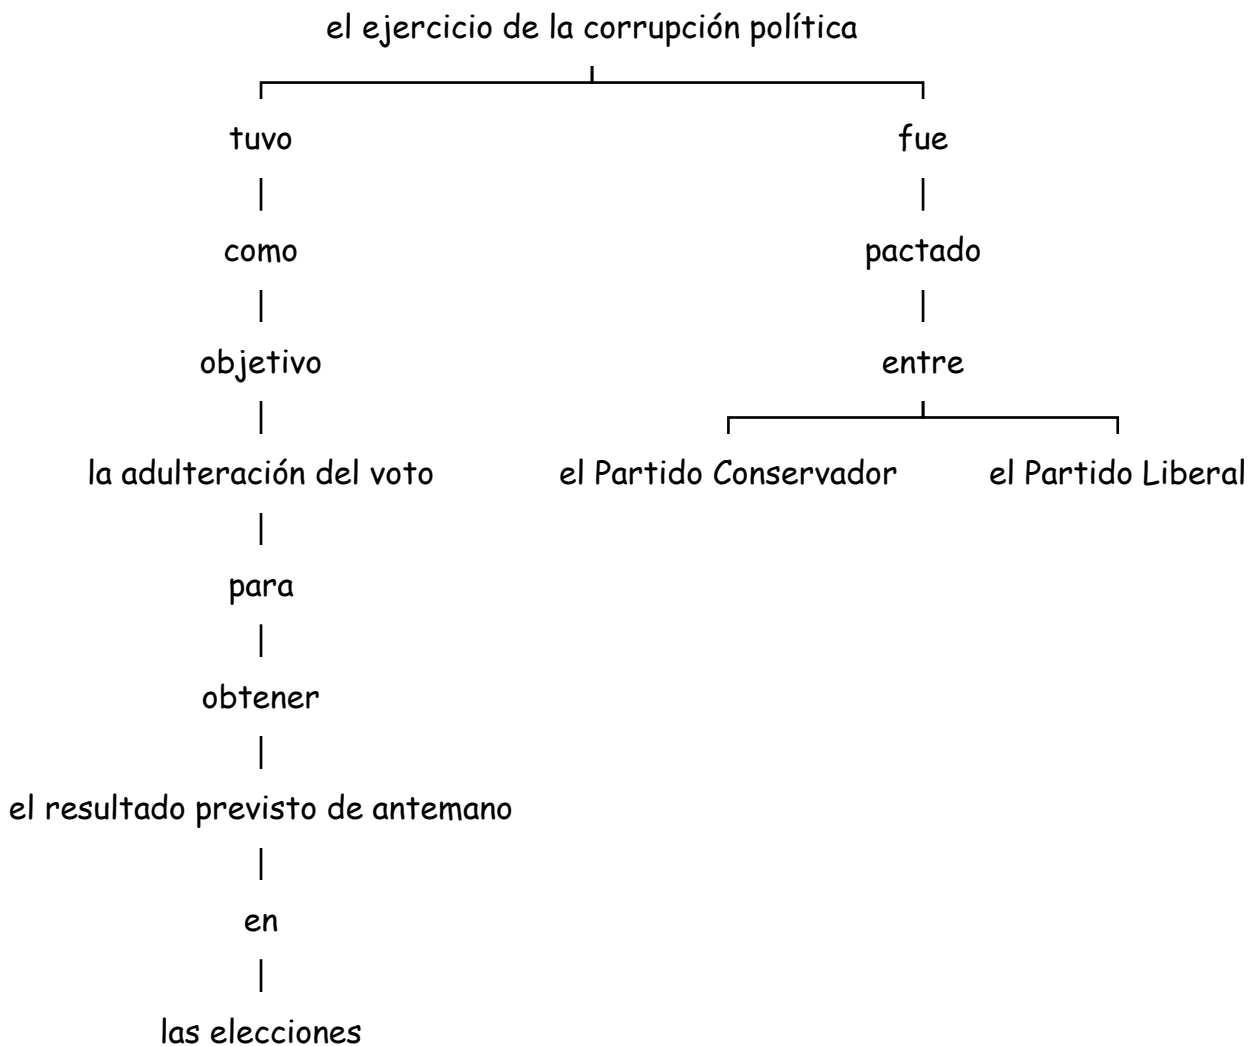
el ejercicio de la corrupción política

tuvo
como
objetivo
la adulteración del voto
para
obtener
el resultado previsto de antemano
en
las elecciones

fue
pactado
entre
el Partido Conservador
el Partido Liberal